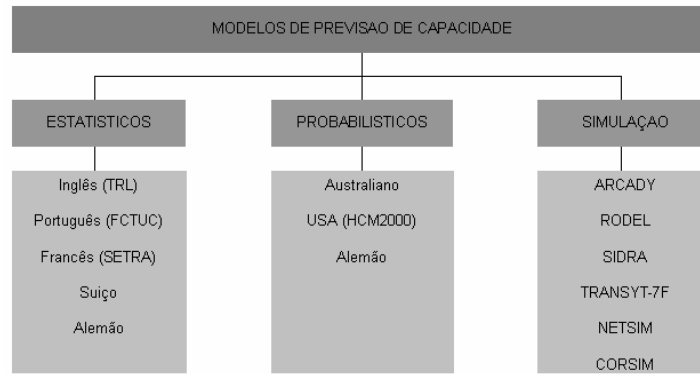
MODELOS DE PREVISAO DE CAPACIDADE

ESTATISTICOS

Inglês (TRL)

Português (FCTUC)

Francês (SETRA)

Suiço

Alemão

PROBABILISTICOS

Australiano

USA (HCM2000)

Alemão

SIMULAÇAO

ARCADY

RODEL

SIDRA

TRANSYT-7F

NETSIM

CORSIM